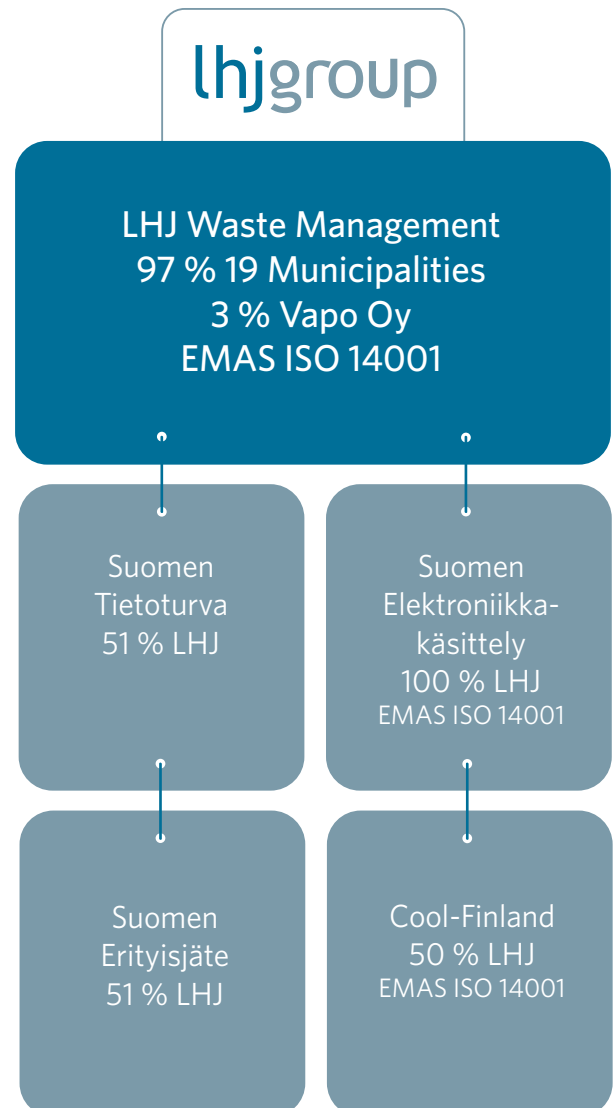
lhjgroup

LHJ Waste Management
97 % 19 Municipalities
3 % Vapo Oy
EMAS ISO 14001

Suomen Tietoturva
51 % LHJ

Suomen Elektroniikkakäsittely
100 % LHJ
EMAS ISO 14001

Suomen Erityisjäte
51 % LHJ

Cool-Finland
50 % LHJ
EMAS ISO 14001